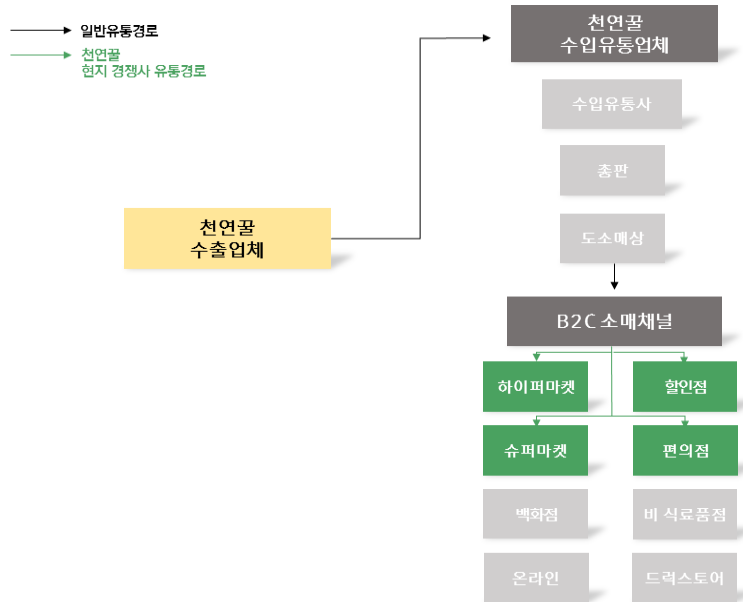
일반유통경로

천연꿀
현지 경쟁사 유통경로

천연꿀
수입유통업체

수입유통사

총판

도소매상

천연꿀
수출업체

B2C 소매채널

하이퍼마켓

할인점

슈퍼마켓

편의점

백화점

비 식료품점

온라인

드럭스토어